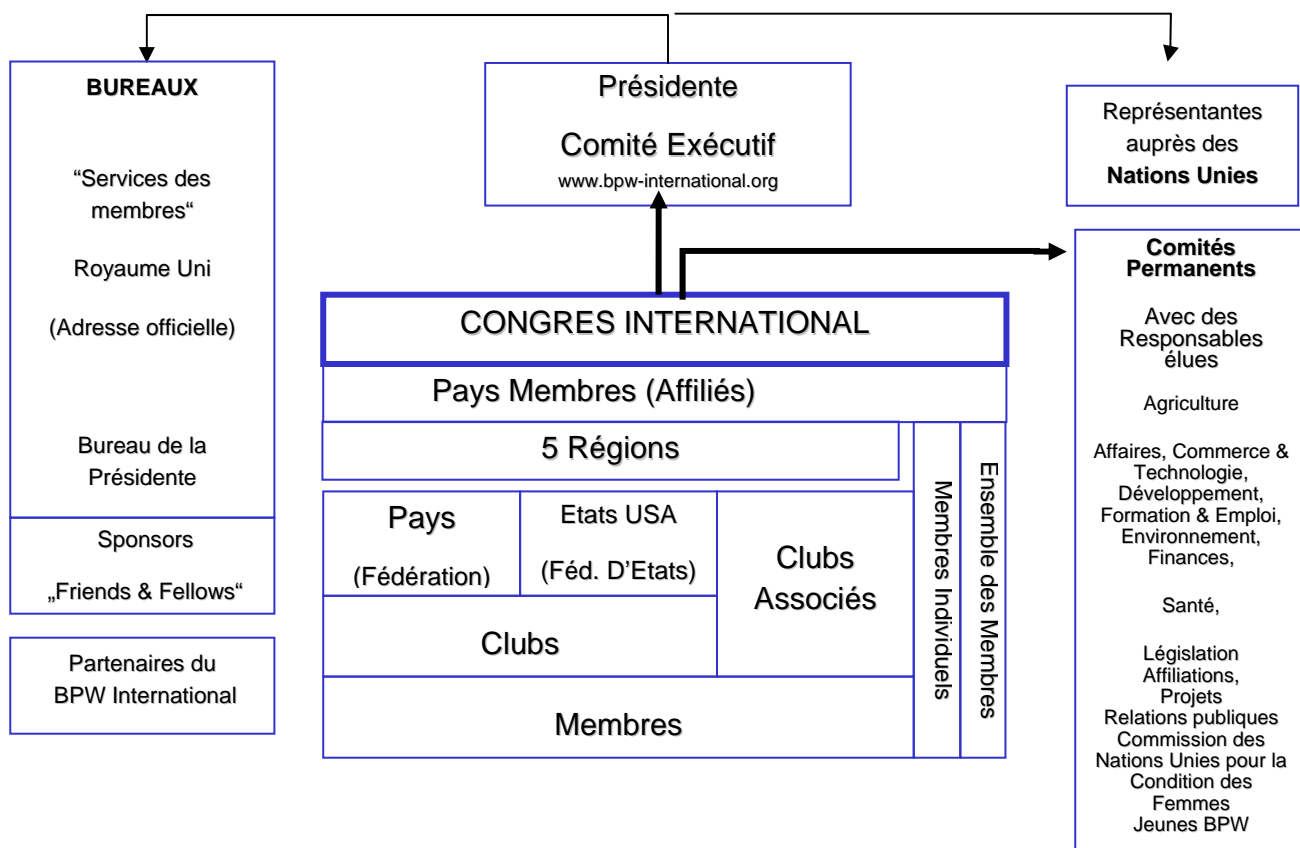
BUREAUX

“Services des membres“

Royaume Uni

(Adresse officielle)

Bureau de la Présidente

Sponsors

„Friends & Fellows“

Partenaires du BPW International

Présidente

Comité Exécutif

www.bpw-international.org

Représentantes auprès des Nations Unies

Comités Permanents

Avec des Responsables élues

Agriculture

Affaires, Commerce & Technologie, Développement, Formation & Emploi, Environnement, Finances,

Santé,

Législation Affiliations, Projets Relations publiques Commission des Nations Unies pour la Condition des Femmes Jeunes BPW

CONGRES INTERNATIONAL

Pays Membres (Affiliés)

5 Régions

Pays

(Fédération)

Etats USA

(Féd. D’Etats)

Clubs Associés

Clubs

Membres

Membres Individuels

Ensemble des Membres